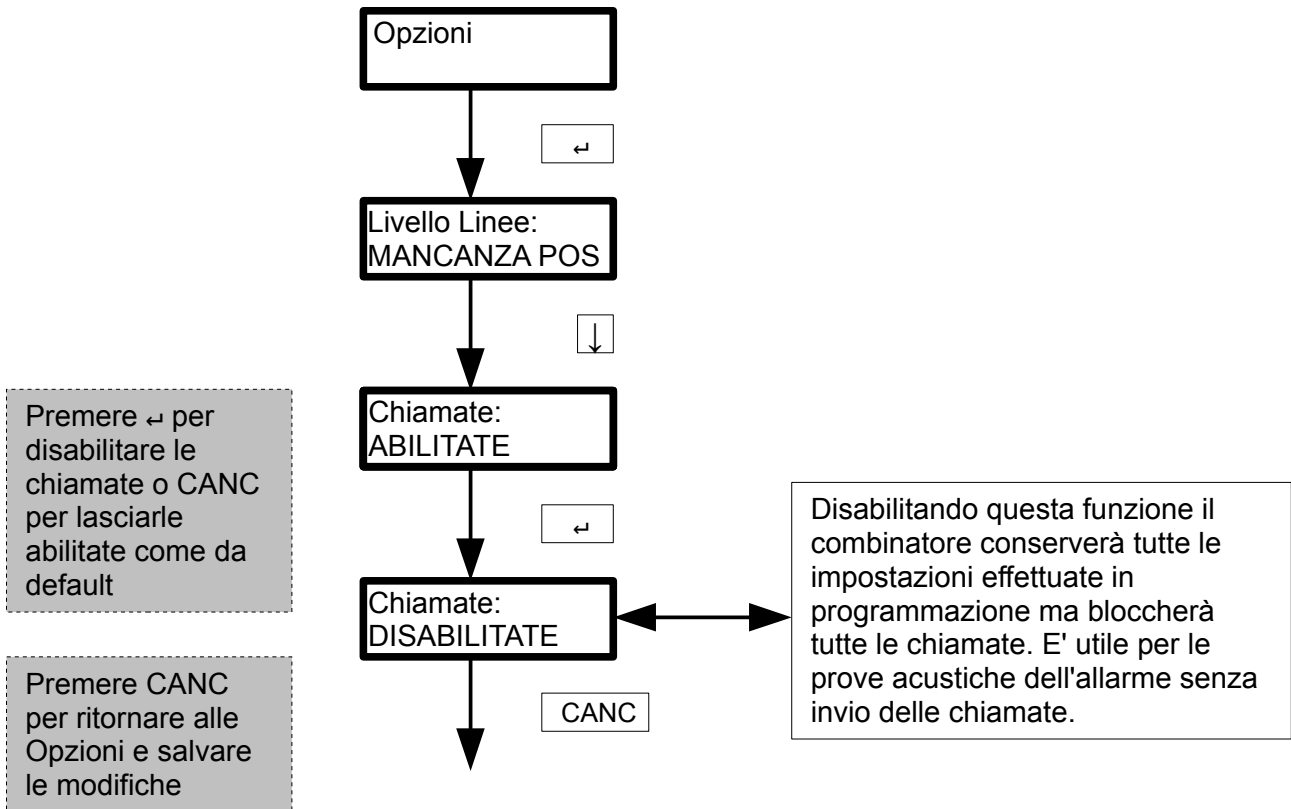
Opzioni

↵

Livello Linee:
MANCANZA POS

↓

Premere ↵ per disabilitare le chiamate o CANC per lasciarle abilitate come da default

Chiamate:
ABILITATE

↵

Chiamate:
DISABILITATE

Disabilitando questa funzione il combinatore conserverà tutte le impostazioni effettuate in programmazione ma bloccherà tutte le chiamate. E' utile per le prove acustiche dell'allarme senza invio delle chiamate.

Premere CANC per ritornare alle Opzioni e salvare le modifiche

CANC